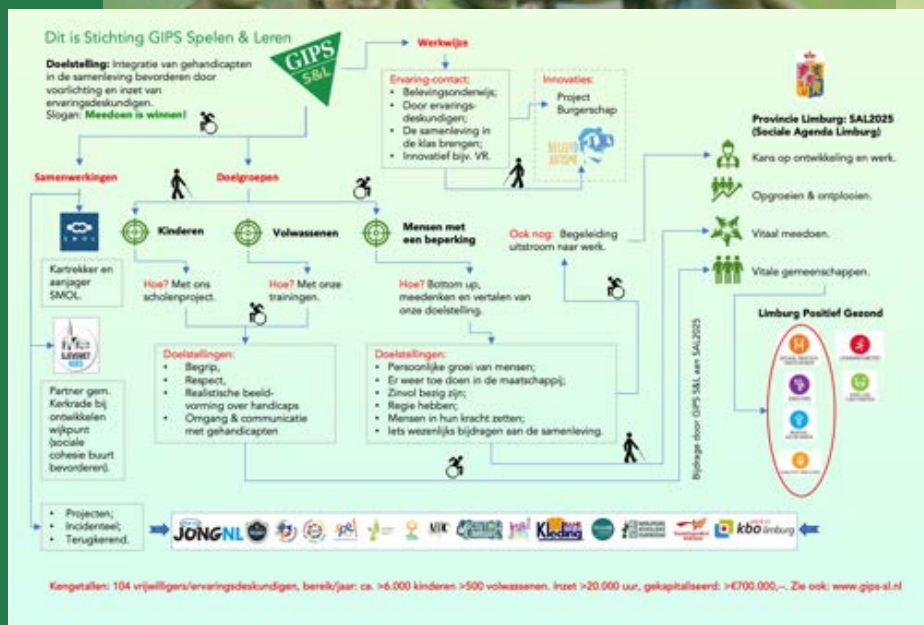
Dit is Stichting GIPS Spelen & Leren

GIPS S&L

Doelstelling: Integratie van gehandicapten in de samenleving bevorderen door voorlichting en inzet van ervaringsdeskundigen. Slogan: Meedoen is winnen!

Werkwijze

Ervaring-contact:
- Belevingsonderwijs;
- Door ervaringsdeskundigen;
- De samenleving in de klas brengen;
- Innovatief bijv. VR.

Innovaties:
Project Burgerschap

Provincie Limburg: SAL2025 (Sociale Agenda Limburg)

Kans op ontwikkeling en werk.

Opgroeien & ontplooien.

Vitaal meedoen.

Vitale gemeenschappen.

Samenwerkingen

Doelgroepen

SMOL

Kartrekker en aanjager SMOL.

Kinderen

Volwassenen

Mensen met een beperking

Ook nog: Begeleiding uitstroom naar werk.

Hoe? Met ons scholenproject.

Hoe? Met onze trainingen.

Hoe? Bottom up, meedenken en vertalen van onze doelstelling.

Partner gem. Kerkrade bij ontwikkelen wijkpunt (sociale cohesie buurt bevorderen).

Doelstellingen:
- Begrip,
- Respect,
- Realistische beeldvorming over handicaps
- Omgang & communicatie met gehandicapten

Doelstellingen:
- Persoonlijke groei van mensen;
- Er weer toe doen in de maatschappij;
- Zinvol bezig zijn;
- Regie hebben;
- Mensen in hun kracht zetten;
- Iets wezenlijks bijdragen aan de samenleving.

Bijdrage door GIPS S&L aan SAL2025

Limburg Positief Gezond

- Projecten;
- Incidenteel;
- Terugkerend.

JONGNL

Kleding

kbo limburg

Kengetallen: 104 vrijwilligers/ervaringsdeskundigen, bereik/jaar: ca. >6.000 kinderen >500 volwassenen. Inzet >20.000 uur, gekapitaliseerd: >€700.000,--. Zie ook: www.gips-sl.nl